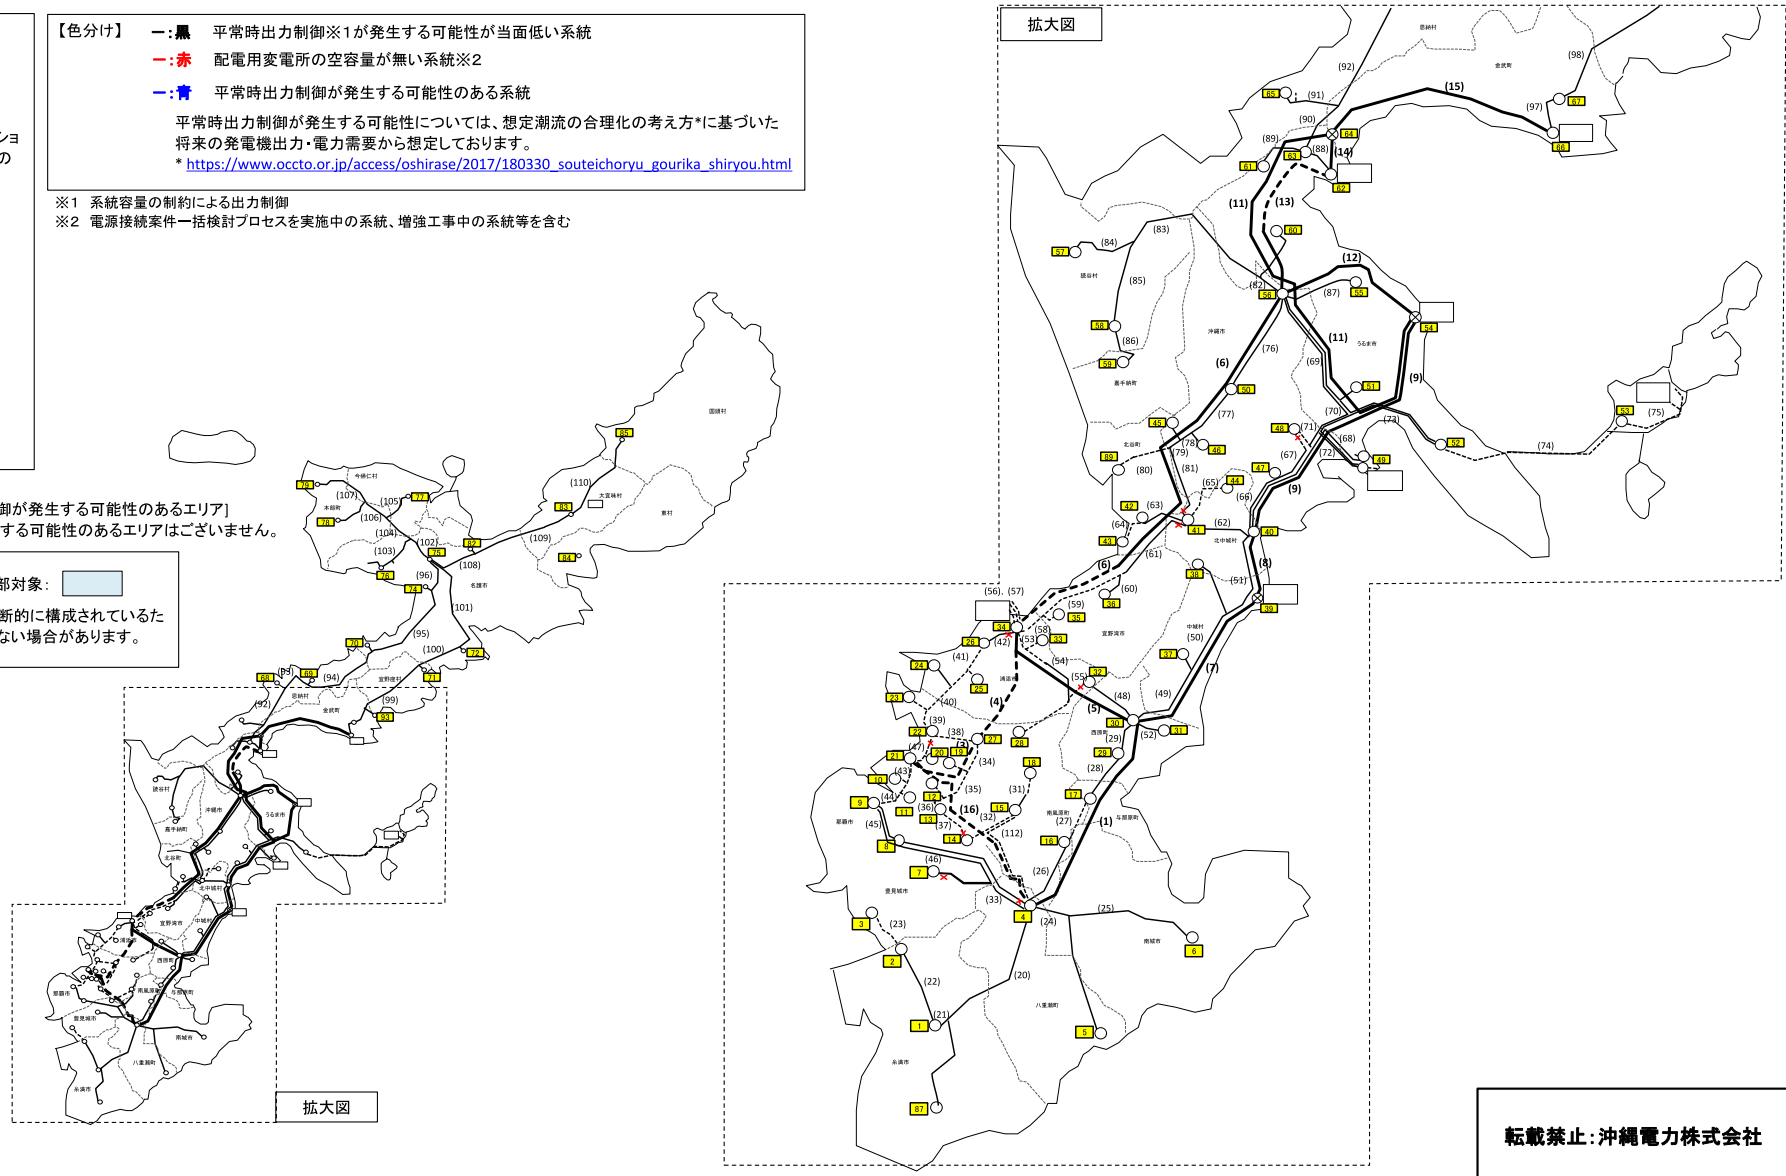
【色分け】 ー:黒 平常時出力制御※1が発生する可能性が当面低い系統
ー:赤 配電用変電所の空容量が無い系統※2
ー:青 平常時出力制御が発生する可能性のある系統

平常時出力制御が発生する可能性については、想定潮流の合理化の考え方*に基づいた将来の発電機出力・電力需要から想定しております。
* https://www.occto.or.jp/access/oshirase/2017/180330_souteichoryu_gourika_shiryou.html

※1 系統容量の制約による出力制御
※2 電源接続案件一括検討プロセスを実施中の系統、増強工事中の系統等を含む

ショ
の

御が発生する可能性のあるエリア]
する可能性のあるエリアはございません。

部対象:

断的に構成されているた
ない場合があります。

拡大図

拡大図

転載禁止:沖縄電力株式会社